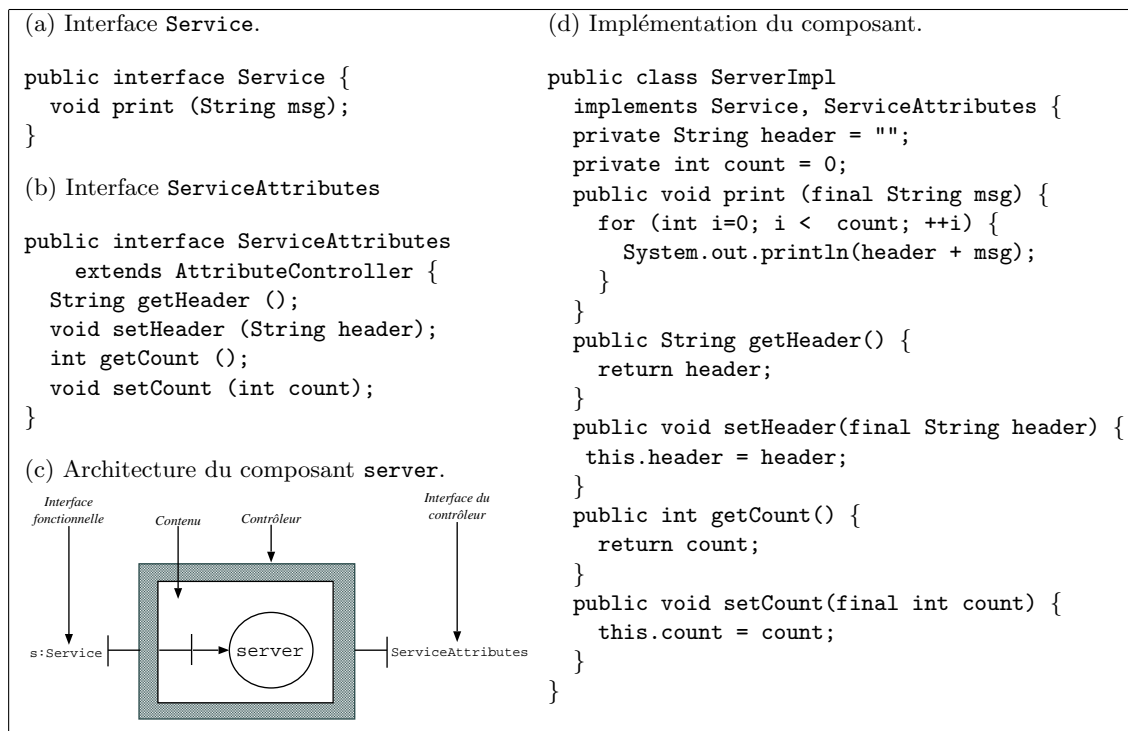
(a) Interface Service.

public interface Service {
  void print (String msg);
}

(b) Interface ServiceAttributes

public interface ServiceAttributes
    extends AttributeController {
  String getHeader ();
  void setHeader (String header);
  int getCount ();
  void setCount (int count);
}

(c) Architecture du composant server.

Interface fonctionnelle

Contenu

Contrôleur

Interface du contrôleur

s:Service

server

ServiceAttributes

(d) Implémentation du composant.

public class ServerImpl
  implements Service, ServiceAttributes {
  private String header = "";
  private int count = 0;
  public void print (final String msg) {
    for (int i=0; i <  count; ++i) {
      System.out.println(header + msg);
    }
  }
  public String getHeader() {
    return header;
  }
  public void setHeader(final String header) {
   this.header = header;
  }
  public int getCount() {
    return count;
  }
  public void setCount(final int count) {
    this.count = count;
  }
}